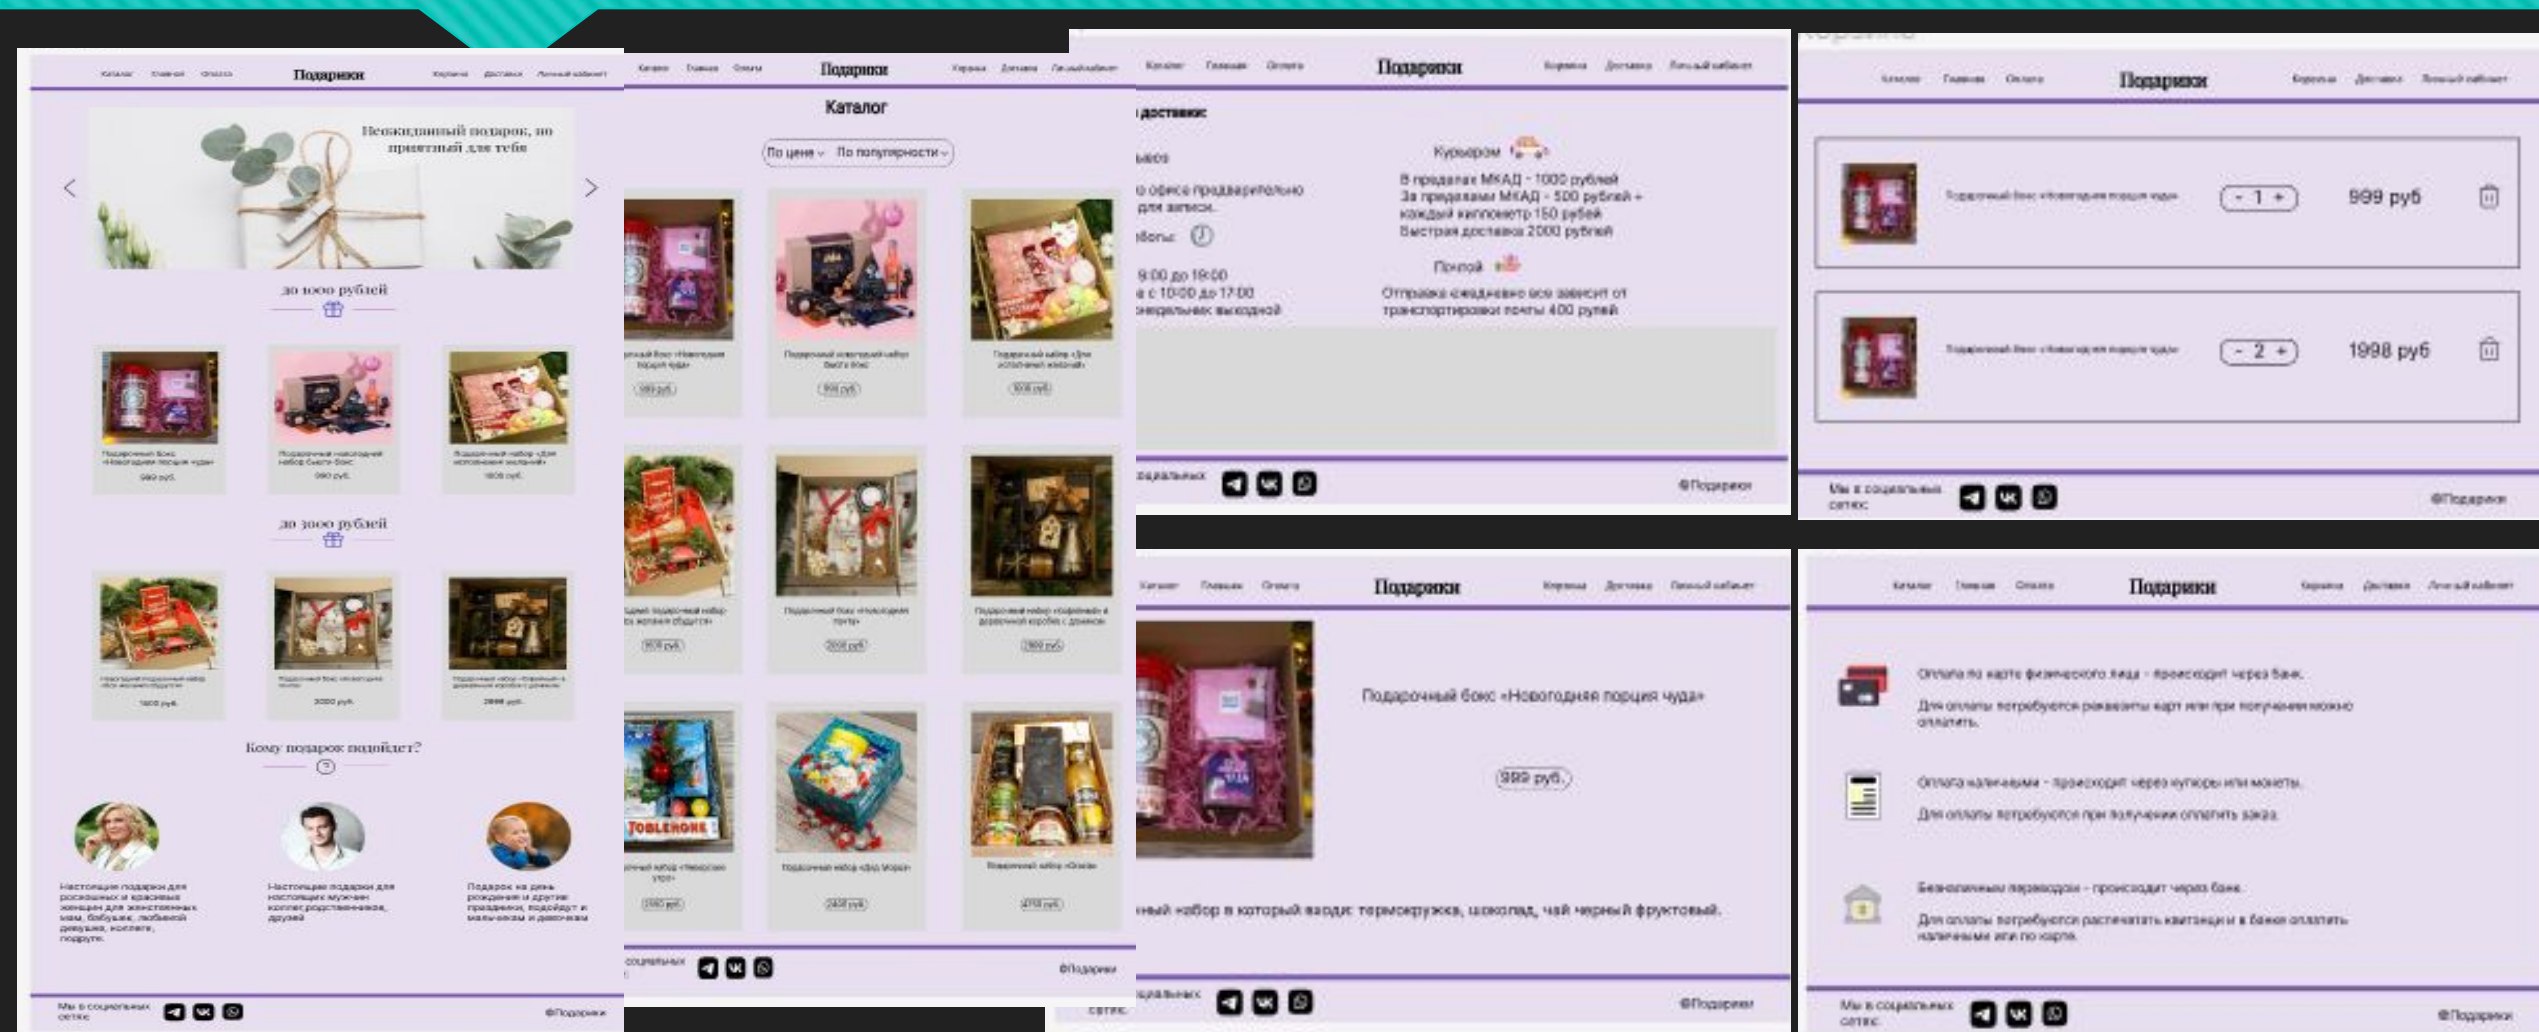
Каталог Главная Оплата Подарки Корзина Доставка Личный кабинет

Неожиданный подарок, но приятный для тебя

до 1000 рублей

Подарочный бокс «Новогодняя порция чуда»
999 руб.

Подарочный новогодний набор Бьюти бокс
990 руб.

Подарочный набор «Для исполнения желаний»
1000 руб.

до 3000 рублей

1600 руб.

2000 руб.

2800 руб.

Кому подарок подойдет?

Настоящие подарки для восхитительных и красивых женщин для жены, мамы, бабушки, любимой девушки, коллеги, подруги.

Настоящие подарки для настоящих мужчин коллег, родственников, друзей

Подарок на день рождения и другие праздники, подойдут и мальчикам и девочкам

Мы в социальных сетях

©Подарки

Каталог Главная Оплата Подарки Корзина Доставка Личный кабинет

Каталог

По цене По популярности

999 руб.

990 руб.

1000 руб.

1600 руб.

2000 руб.

2800 руб.

2500 руб.

2400 руб.

4700 руб.

Мы в социальных сетях

©Подарки

Каталог Главная Оплата Подарки Корзина Доставка Личный кабинет

Курьером

В пределах МКАД - 1000 рублей
За пределами МКАД - 500 рублей + каждый километр 150 рублей
Быстрая доставка 2000 рублей

Почтой

Отправка ежедневно все зависит от транспортировки почты 400 рублей

9:00 до 19:00
с 10:00 до 17:00

©Подарки

Каталог Главная Оплата Подарки Корзина Доставка Личный кабинет

- 1 +
999 руб

- 2 +
1998 руб

Мы в социальных сетях

©Подарки

Каталог Главная Оплата Подарки Корзина Доставка Личный кабинет

Подарочный бокс «Новогодняя порция чуда»

999 руб.

©Подарки

Каталог Главная Оплата Подарки Корзина Доставка Личный кабинет

Мы в социальных сетях

©Подарки